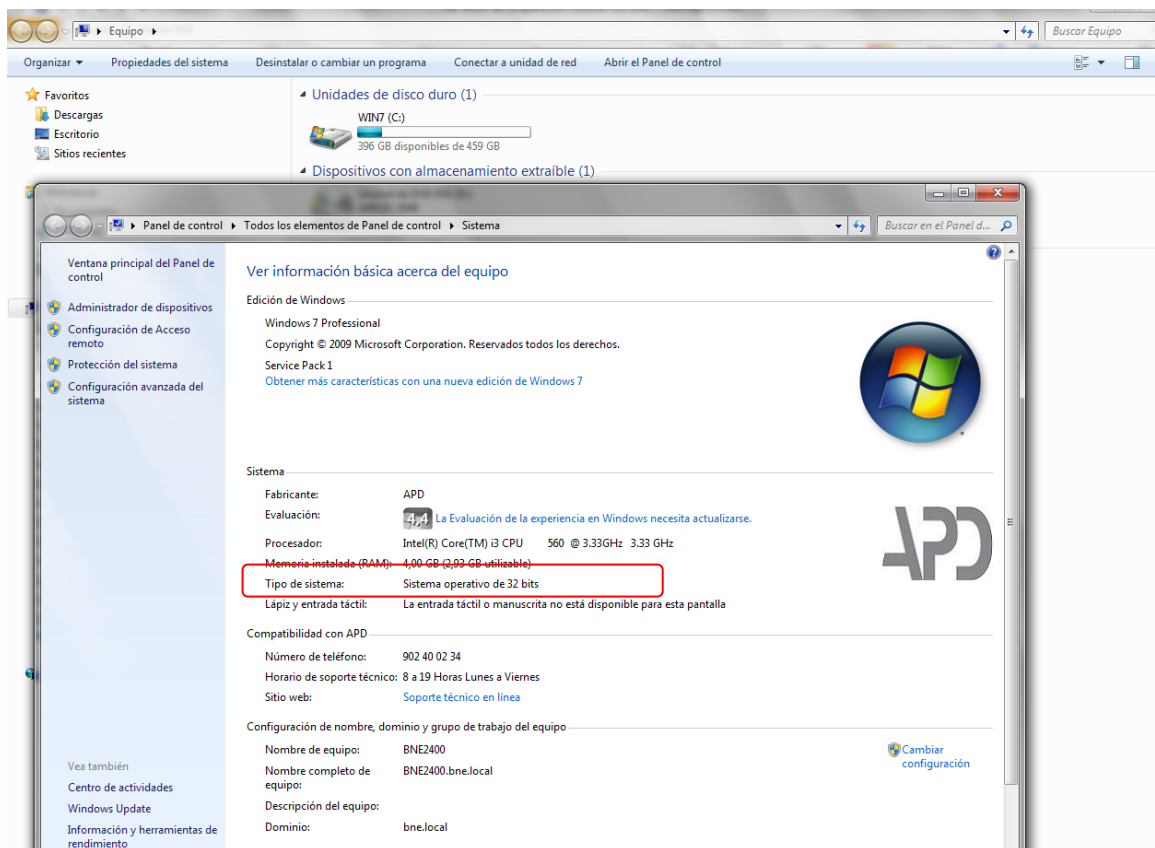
Equipo

Buscar Equipo

Organizar ▾ Propiedades del sistema Desinstalar o cambiar un programa Conectar a unidad de red Abrir el Panel de control

Favoritos
Descargas
Escritorio
Sitios recientes

Unidades de disco duro (1)
WIN7 (C:)
396 GB disponibles de 459 GB

Dispositivos con almacenamiento extraíble (1)

Panel de control ▸ Todos los elementos de Panel de control ▸ Sistema

Buscar en el Panel d...

Ventana principal del Panel de control
Administrador de dispositivos
Configuración de Acceso remoto
Protección del sistema
Configuración avanzada del sistema

Ver información básica acerca del equipo

Edición de Windows
Windows 7 Professional
Copyright © 2009 Microsoft Corporation. Reservados todos los derechos.
Service Pack 1
Obtener más características con una nueva edición de Windows 7

Sistema
| Fabricante: | APD |
|---|---|
| Evaluación: | 4,4 La Evaluación de la experiencia en Windows necesita actualizarse. |
| Procesador: | Intel(R) Core(TM) i3 CPU 560 @ 3.33GHz 3.33 GHz |
| Memoria instalada (RAM): | 4,00 GB (2,93 GB utilizable) |
| Tipo de sistema: | Sistema operativo de 32 bits |
| Lápiz y entrada táctil: | La entrada táctil o manuscrita no está disponible para esta pantalla |

APD

Compatibilidad con APD
| Número de teléfono: | 902 40 02 34 |
|---|---|
| Horario de soporte técnico: | 8 a 19 Horas Lunes a Viernes |
| Sitio web: | Soporte técnico en línea |

Configuración de nombre, dominio y grupo de trabajo del equipo
| Nombre de equipo: | BNE2400 |
|---|---|
| Nombre completo de equipo: | BNE2400.bne.local |
| Descripción del equipo: | |
| Dominio: | bne.local |

Cambiar configuración

Vea también
Centro de actividades
Windows Update
Información y herramientas de rendimiento